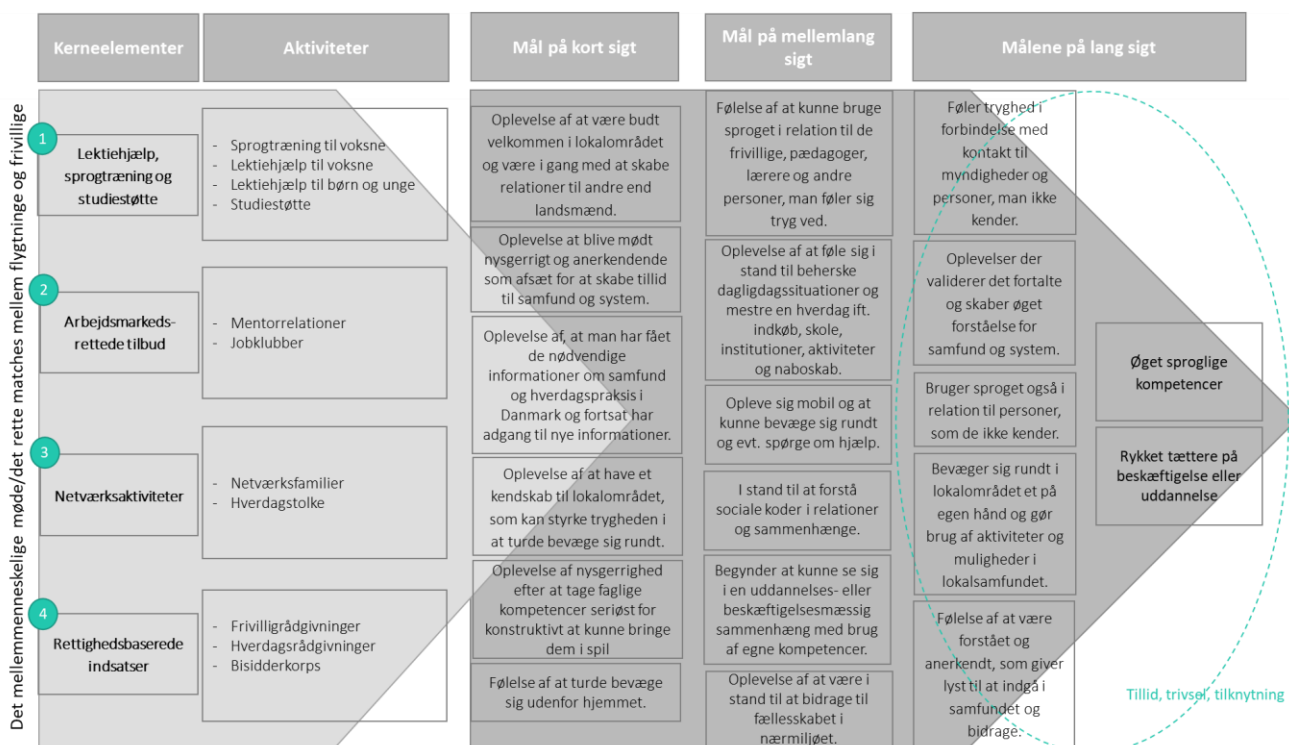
| Kerneelementer | Aktiviteter | Mål på kort sigt | Mål på mellemlang sigt | Målene på lang sigt |
|---|---|---|---|---|

Det mellemmenneskelige møde/det rette matches mellem flygtninge og frivillige

1 Lektiehjælp, sprogtræning og studiestøtte
- Sprogtræning til voksne
- Lektiehjælp til voksne
- Lektiehjælp til børn og unge
- Studiestøtte

2 Arbejdsmarkeds-rettede tilbud
- Mentorrelationer
- Jobklubber

3 Netværksaktiviteter
- Netværksfamilier
- Hverdagstolke

4 Rettighedsbaserede indsatser
- Frivilligrådgivninger
- Hverdagsrådgivninger
- Bisidderkorps

Mål på kort sigt:

Oplevelse af at være budt velkommen i lokalområdet og være i gang med at skabe relationer til andre end landsmænd.

Oplevelse at blive mødt nysgerrigt og anerkendende som afsæt for at skabe tillid til samfund og system.

Oplevelse af, at man har fået de nødvendige informationer om samfund og hverdagspraksis i Danmark og fortsat har adgang til nye informationer.

Oplevelse af at have et kendskab til lokalområdet, som kan styrke trygheden i at turde bevæge sig rundt.

Oplevelse af nysgerrighed efter at tage faglige kompetencer seriøst for konstruktivt at kunne bringe dem i spil

Følelse af at turde bevæge sig udenfor hjemmet.

Mål på mellemlang sigt:

Følelse af at kunne bruge sproget i relation til de frivillige, pædagoger, lærere og andre personer, man føler sig tryg ved.

Oplevelse af at føle sig i stand til beherske dagligdagssituationer og mestre en hverdag ift. indkøb, skole, institutioner, aktiviteter og naboskab.

Opleve sig mobil og at kunne bevæge sig rundt og evt. spørge om hjælp.

I stand til at forstå sociale koder i relationer og sammenhænge.

Begynder at kunne se sig i en uddannelses- eller beskæftigelsesmæssig sammenhæng med brug af egne kompetencer.

Oplevelse af at være i stand til at bidrage til fællesskabet i nærmiljøet.

Målene på lang sigt:

Føler tryghed i forbindelse med kontakt til myndigheder og personer, man ikke kender.

Oplevelser der validerer det fortalte og skaber øget forståelse for samfund og system.

Bruger sproget også i relation til personer, som de ikke kender.

Bevæger sig rundt i lokalområdet et på egen hånd og gør brug af aktiviteter og muligheder i lokalsamfundet.

Følelse af at være forstået og anerkendt, som giver lyst til at indgå i samfundet og bidrage.

Øget sproglige kompetencer

Rykket tættere på beskæftigelse eller uddannelse

Tillid, trivsel, tilknytning